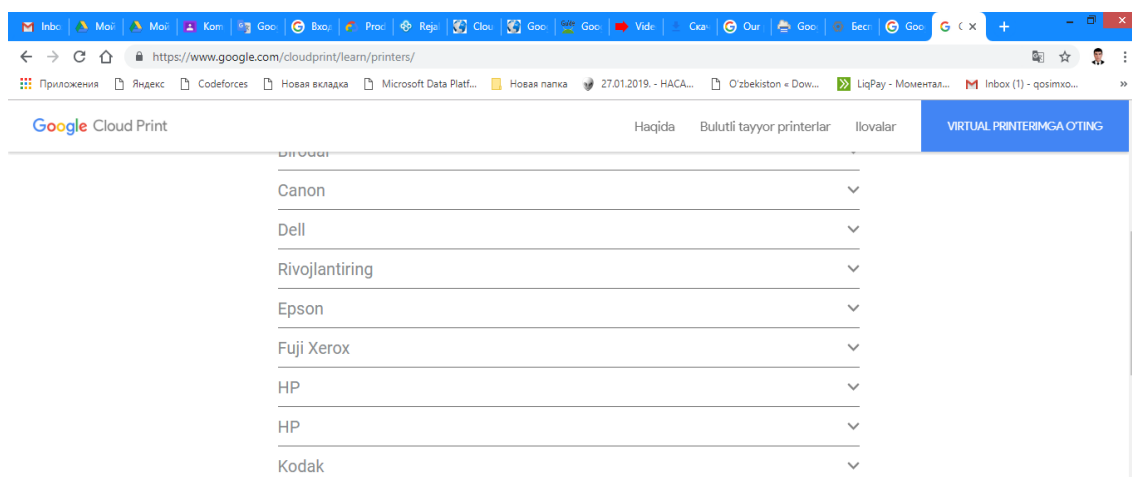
Inbo | Мой | Мой | Kom | Goo | Вхо | Prod | Reja | Clou | Goo | Goo | Vide | Скач | Our | Goo | Бесп | Goo | G ( ×

https://www.google.com/cloudprint/learn/printers/

Приложения | Яндекс | Codeforces | Новая вкладка | Microsoft Data Platf... | Новая папка | 27.01.2019. - НАСА... | O'zbekiston « Dow... | LiqPay - Моментал... | Inbox (1) - qosimxo... | »

Google Cloud Print

Haqida | Bulutli tayyor printerlar | Ilovalar | VIRTUAL PRINTERIMGA O'TING

Birodar

Canon

Dell

Rivojlantiring

Epson

Fuji Xerox

HP

HP

Kodak